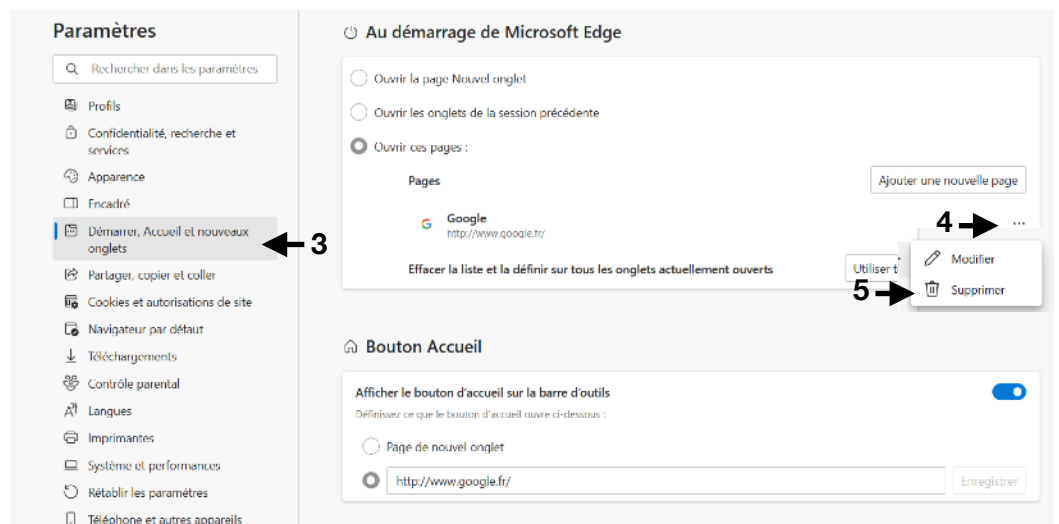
Paramètres

Rechercher dans les paramètres

Profils

Confidentialité, recherche et services

Apparence

Encadré

Démarrer, Accueil et nouveaux onglets

3

Partager, copier et coller

Cookies et autorisations de site

Navigateur par défaut

Téléchargements

Contrôle parental

Langues

Imprimantes

Système et performances

Rétablir les paramètres

Téléphone et autres appareils

Au démarrage de Microsoft Edge

Ouvrir la page Nouvel onglet

Ouvrir les onglets de la session précédente

Ouvrir ces pages :

Pages

Ajouter une nouvelle page

Google
http://www.google.fr/

4

...

Modifier

5

Supprimer

Effacer la liste et la définir sur tous les onglets actuellement ouverts

Utiliser t

Bouton Accueil

Afficher le bouton d'accueil sur la barre d'outils

Définissez ce que le bouton d'accueil ouvre ci-dessous :

Page de nouvel onglet

http://www.google.fr/

Enregistrer